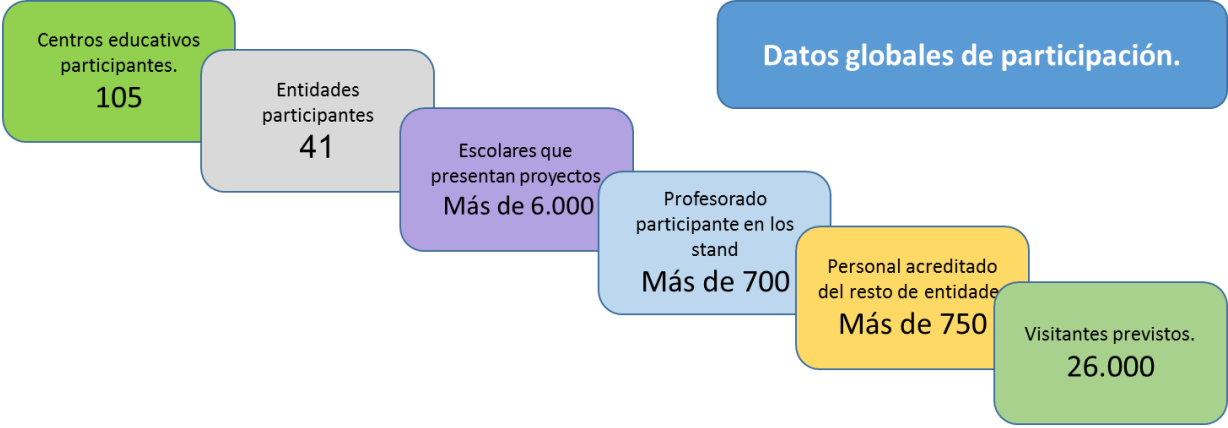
Datos globales de participación.

Centros educativos participantes.
105

Entidades participantes
41

Escolares que presentan proyectos
Más de 6.000

Profesorado participante en los stand
Más de 700

Personal acreditado del resto de entidade
Más de 750

Visitantes previstos.
26.000